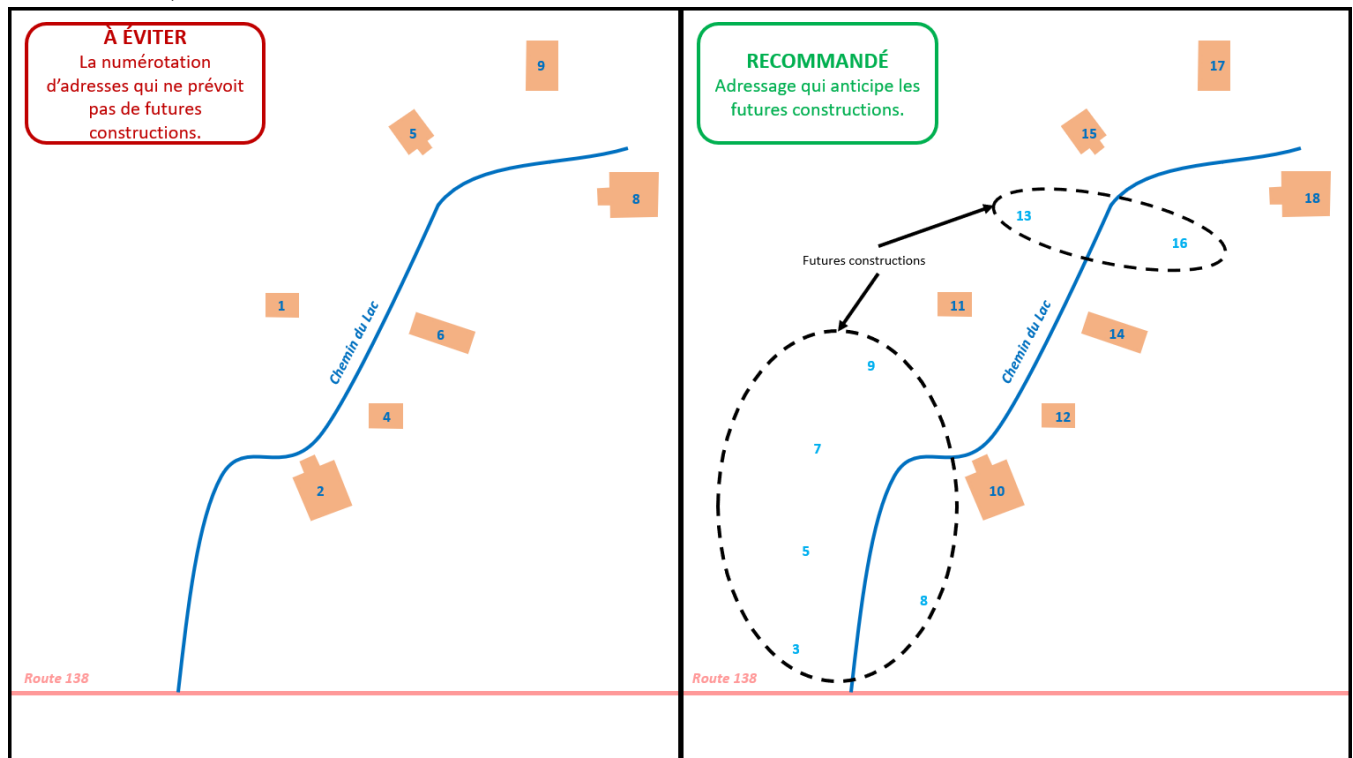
À ÉVITER
La numérotation d'adresses qui ne prévoit pas de futures constructions.

9

5

8

1

Chemin du Lac

6

4

2

Route 138

RECOMMANDÉ
Adressage qui anticipe les futures constructions.

17

15

18

13

16

Futures constructions

11

Chemin du Lac

14

9

7

12

10

5

8

3

Route 138